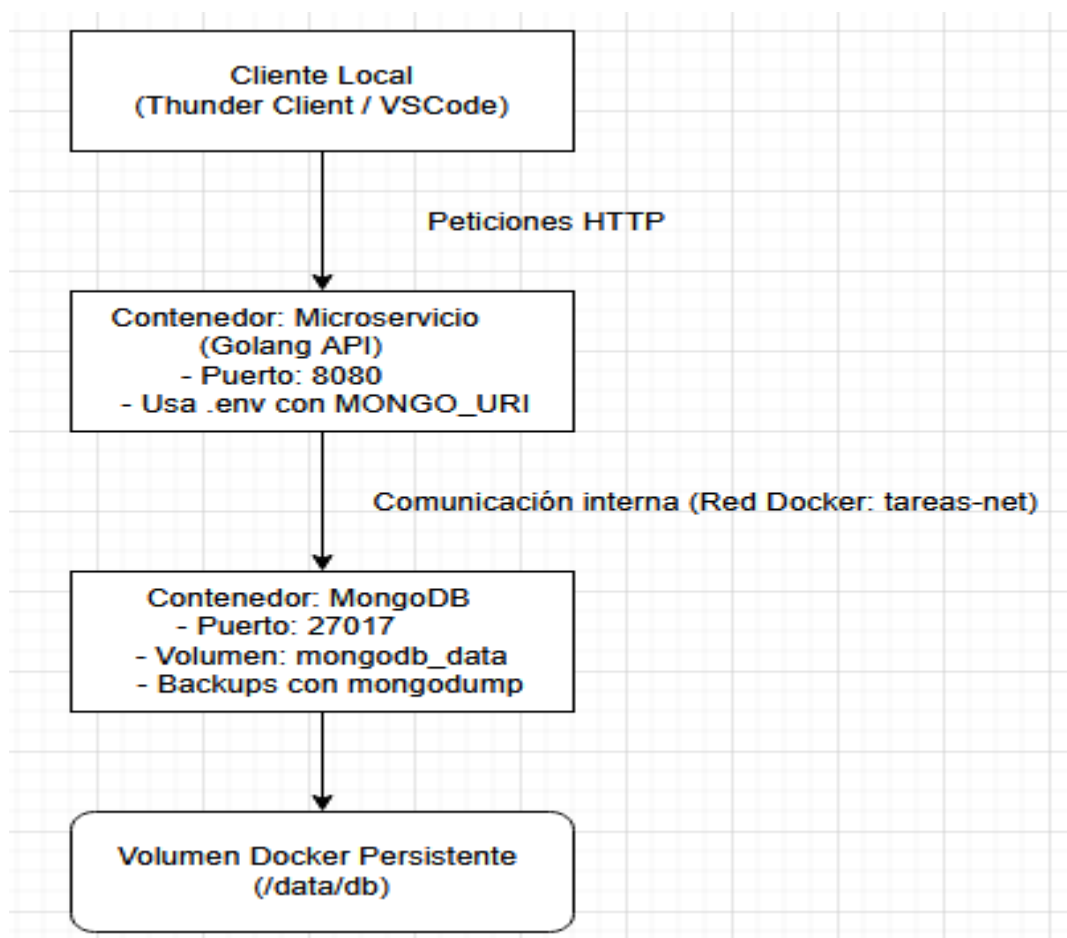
Cliente Local
(Thunder Client / VSCode)

Peticiones HTTP

Contenedor: Microservicio
(Golang API)
- Puerto: 8080
- Usa .env con MONGO_URI

Comunicación interna (Red Docker: tareas-net)

Contenedor: MongoDB
- Puerto: 27017
- Volumen: mongodb_data
- Backups con mongodump

Volumen Docker Persistente
(/data/db)